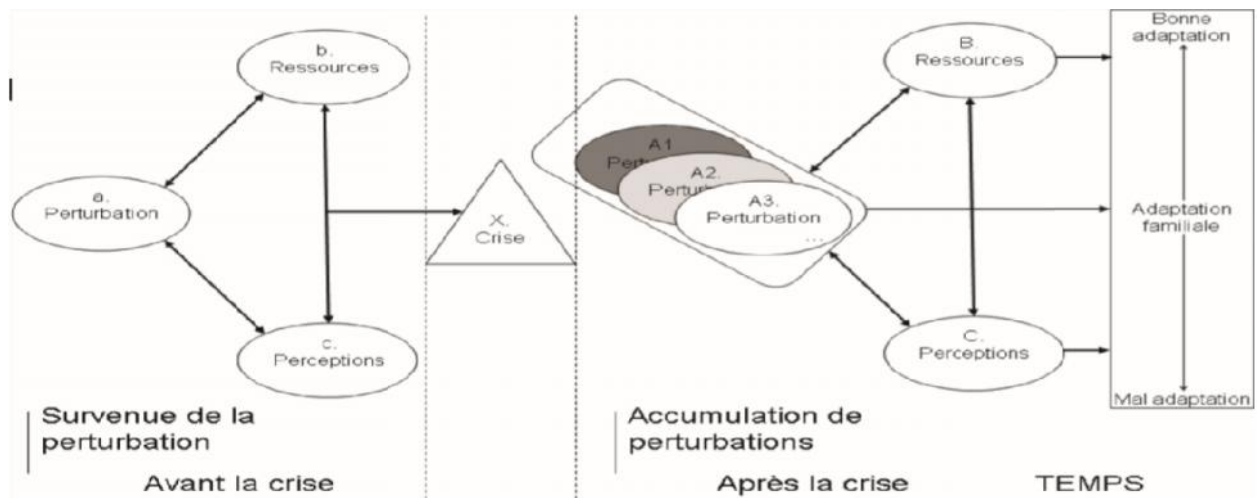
b.
Ressources

a.
Perturbation

c.
Perceptions

X.
Crise

A1.
Pertu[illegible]

A2.
Perturb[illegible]

A3.
Perturbation
...

B.
Ressources

C.
Perceptions

Bonne adaptation

Adaptation familiale

Mal adaptation

Survenue de la perturbation

Avant la crise

Accumulation de perturbations

Après la crise

TEMPS